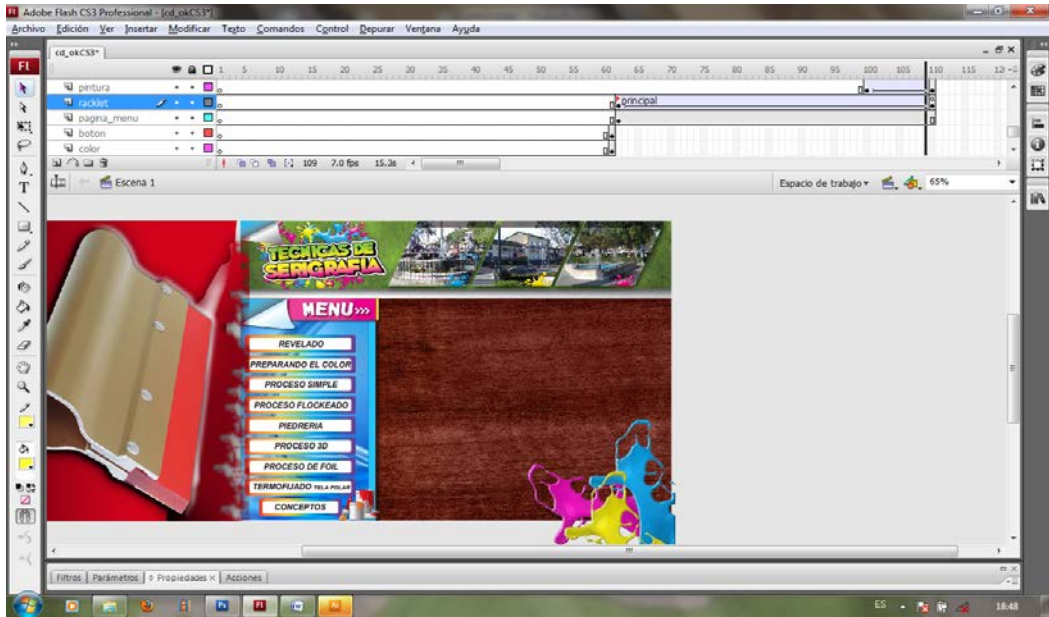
Adobe Flash CS3 Professional - [cd_okCS3*]

Archivo Edición Ver Insertar Modificar Texto Comandos Control Depurar Ventana Ayuda

cd_okCS3*

1 5 10 15 20 25 30 35 40 45 50 55 60 65 70 75 80 85 90 95 100 105 110 115 120

pintura
racklet
pagina_menu
boton
color

principal

109 7.0 fps 15.3s

Escena 1

Espacio de trabajo 65%

TECNICAS DE SERIGRAFIA

MENU

REVELADO
PREPARANDO EL COLOR
PROCESO SIMPLE
PROCESO FLOCKEADO
PIEDRERIA
PROCESO 3D
PROCESO DE FOIL
TERMOFIJADO TELA POLAR
CONCEPTOS

Filtros | Parámetros | Propiedades | Acciones

ES 18:48